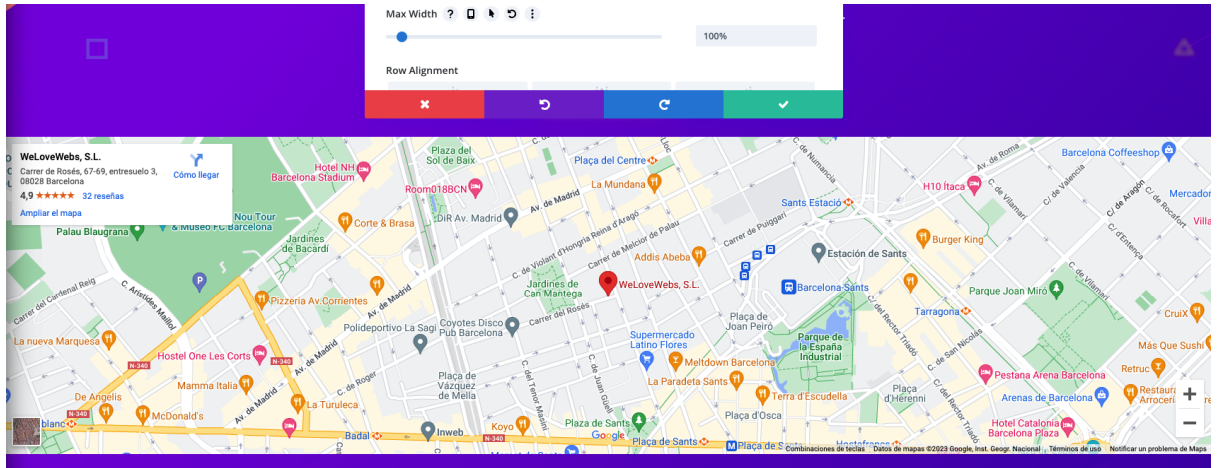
Max Width ? 

100%

Row Alignment

WeLoveWebs, S.L.
Carrer de Rosés, 67-69, entresuelo 3, 08028 Barcelona
Cómo llegar
4,9 ★★★★★ 32 reseñas
Ampliar el mapa

Hotel NH Barcelona Stadium
Plaza del Sol de Baix
Plaça del Centre
Barcelona Coffeeshop
Room018BCN
La Mundana
H10 Itaca
Mercado
Nou Tour & Museo FC Barcelona
Palau Blaugrana
Corte & Brasa
DiR Av. Madrid
Av. de Madrid
Sants Estació
Jardines de Bacardí
Addis Abeba
Estación de Sants
Burger King
Carrer de Melcior de Palau
Carrer de Puiggarí
C. de Violant d'Hongria Reina d'Aragó
WeLoveWebs, S.L.
Jardines de Can Mantega
Barcelona Sants
Parque Joan Miró
Carrer del Cardenal Reig
C. Arístides Maillol
Pizzería Av Corrientes
Av. de Madrid
Carrer de Rosés
Plaça de Joan Peiró
Tarragona
CruiX
La nueva Marquesa
Polideportivo La Sagi
Coyotes Disco Pub Barcelona
Supermercado Latino Flores
Parque de la España Industrial
Más Que Sushi
Hostel One Les Corts
N-340
Meltdown Barcelona
Retruc
Mamma Italia
C. de Roger
Plaça de Vázquez de Mella
La Paradeta Sants
Pestana Arena Barcelona
De Angelis
McDonald's
La Turuleca
Terra d'Escudella
Plaça d'Hereni
Arenas de Barcelona
Restaurante Arroceria
Av. de Madrid
Plaça d'Osca
Koyo
Plaza de Sants
Hotel Catalonia Barcelona Plaza
blanc
Badal
Inweb
N-340
Plaça de Sants
Hostafrancs
Av. de Roma
C/ de Vilamarí
C/ de València
C/ d'Aragó
C/ de Rocafort
C/ del Rector Triadó
C/ de San Nicolás
C. del Tenor Masini
C. de Juan Güell
Av. de Roma
Google
Combinaciones de teclas   Datos de mapas ©2023 Google, Inst. Geogr. Nacional   Términos de uso   Notificar un problema de Maps
+
−